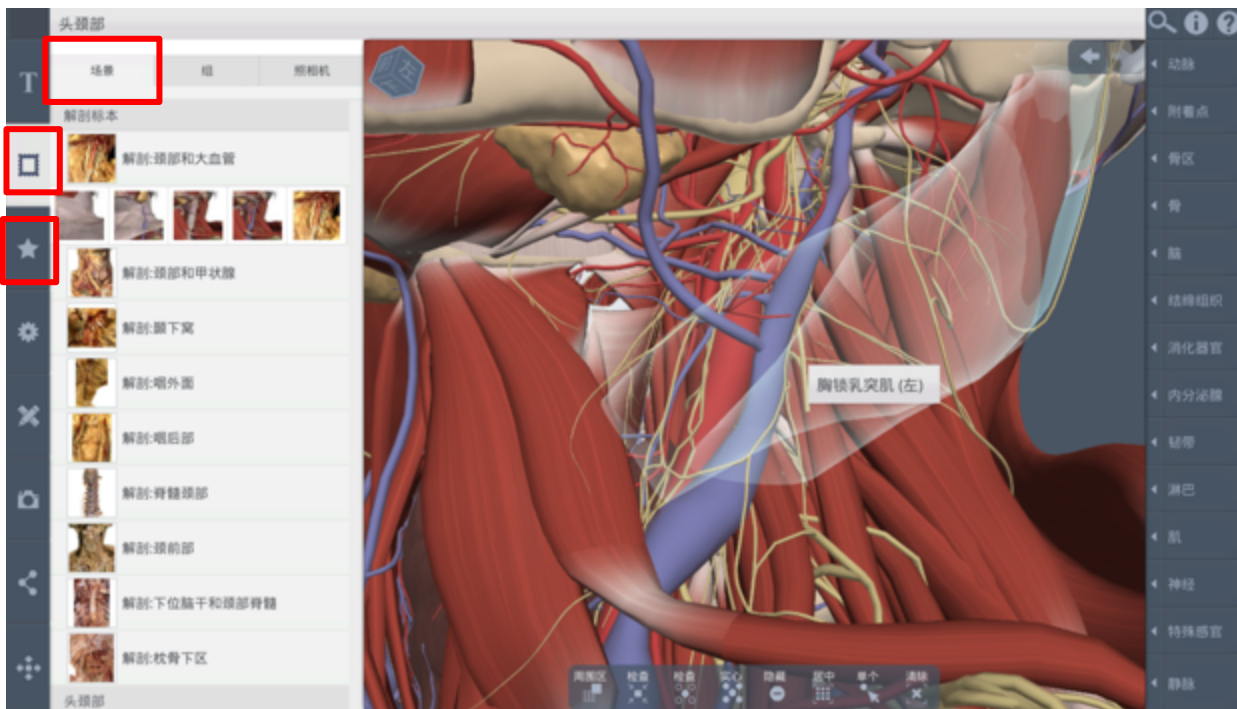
头颈部

T

场景
组
照相机

解剖标本

解剖:颈部和大血管

解剖:颈部和甲状腺

解剖:颞下窝

解剖:咽外面

解剖:咽后部

解剖:脊髓颈部

解剖:颈前部

解剖:下位脑干和颈部脊髓

解剖:枕骨下区

头颈部

左

胸锁乳突肌 (左)

周围区
检查
检查
实心
隐藏
居中
单个
清除

动脉
附着点
骨区
骨
脑
结缔组织
消化器官
内分泌腺
韧带
淋巴
肌
神经
特殊感官
静脉